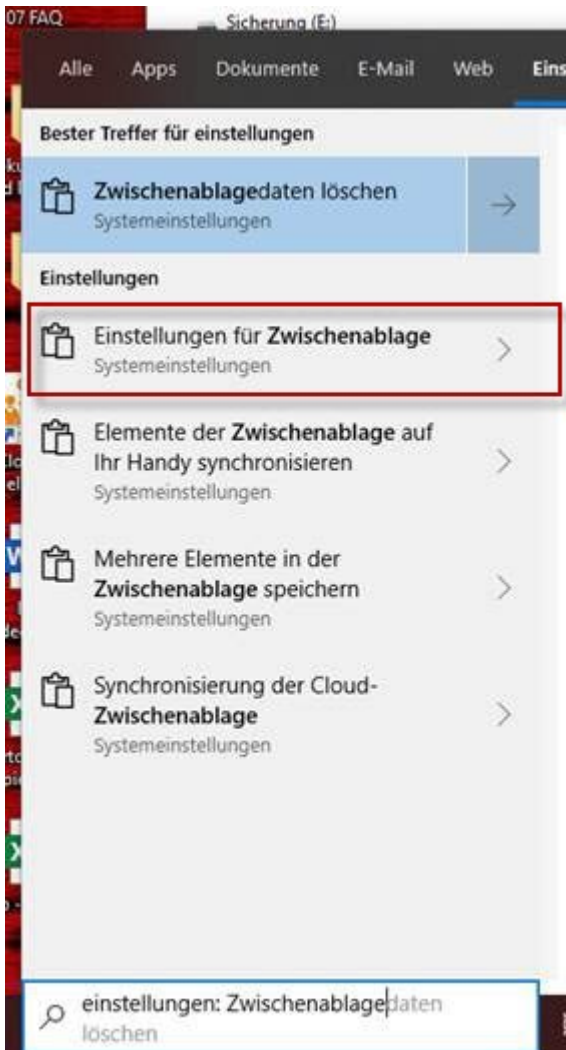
07 FAQ

Sicherung (E:)

Alle Apps Dokumente E-Mail Web Eins

Bester Treffer für einstellungen

Zwischenablagedaten löschen
Systemeinstellungen

Einstellungen

Einstellungen für Zwischenablage
Systemeinstellungen

Elemente der Zwischenablage auf Ihr Handy synchronisieren
Systemeinstellungen

Mehrere Elemente in der Zwischenablage speichern
Systemeinstellungen

Synchronisierung der Cloud-Zwischenablage
Systemeinstellungen

einstellungen: Zwischenablagedaten löschen